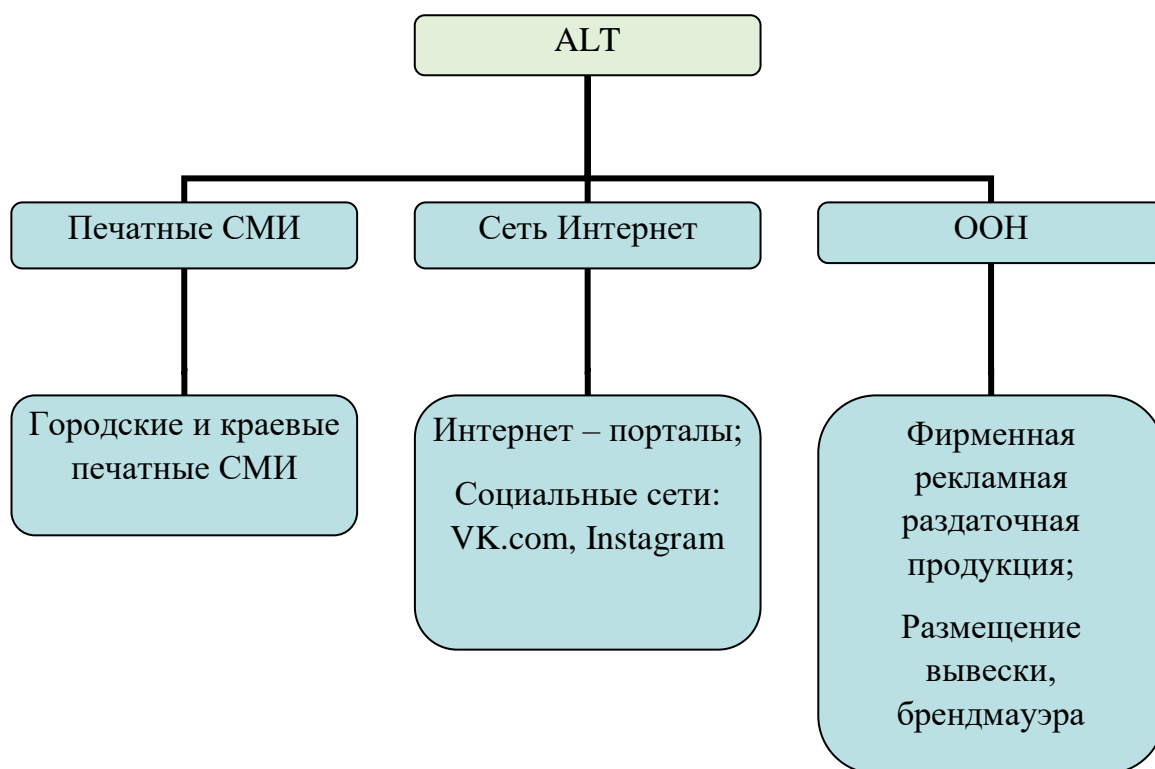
ALT

Печатные СМИ

Сеть Интернет

OOH

Городские и краевые печатные СМИ

Интернет – порталы;

Социальные сети: VK.com, Instagram

Фирменная рекламная раздаточная продукция;

Размещение вывески, брендмауэра